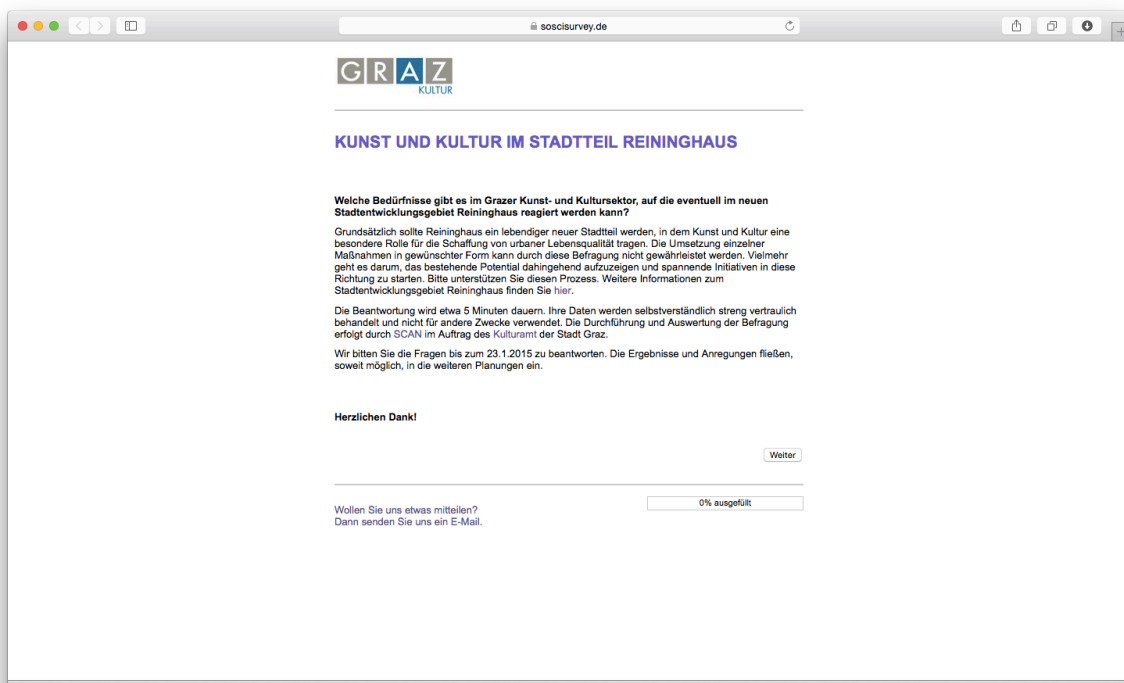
soscisurvey.de

GRAZ
KULTUR

KUNST UND KULTUR IM STADTTEIL REININGHAUS

Welche Bedürfnisse gibt es im Grazer Kunst- und Kultursektor, auf die eventuell im neuen Stadtentwicklungsgebiet Reininghaus reagiert werden kann?

Grundsätzlich sollte Reininghaus ein lebendiger neuer Stadtteil werden, in dem Kunst und Kultur eine besondere Rolle für die Schaffung von urbaner Lebensqualität tragen. Die Umsetzung einzelner Maßnahmen in gewünschter Form kann durch diese Befragung nicht gewährleistet werden. Vielmehr geht es darum, das bestehende Potential dahingehend aufzuzeigen und spannende Initiativen in diese Richtung zu starten. Bitte unterstützen Sie diesen Prozess. Weitere Informationen zum Stadtentwicklungsgebiet Reininghaus finden Sie hier.

Die Beantwortung wird etwa 5 Minuten dauern. Ihre Daten werden selbstverständlich streng vertraulich behandelt und nicht für andere Zwecke verwendet. Die Durchführung und Auswertung der Befragung erfolgt durch SCAN im Auftrag des Kulturamt der Stadt Graz.

Wir bitten Sie die Fragen bis zum 23.1.2015 zu beantworten. Die Ergebnisse und Anregungen fließen, soweit möglich, in die weiteren Planungen ein.

Herzlichen Dank!

Weiter

Wollen Sie uns etwas mitteilen?
Dann senden Sie uns ein E-Mail.

0% ausgefüllt